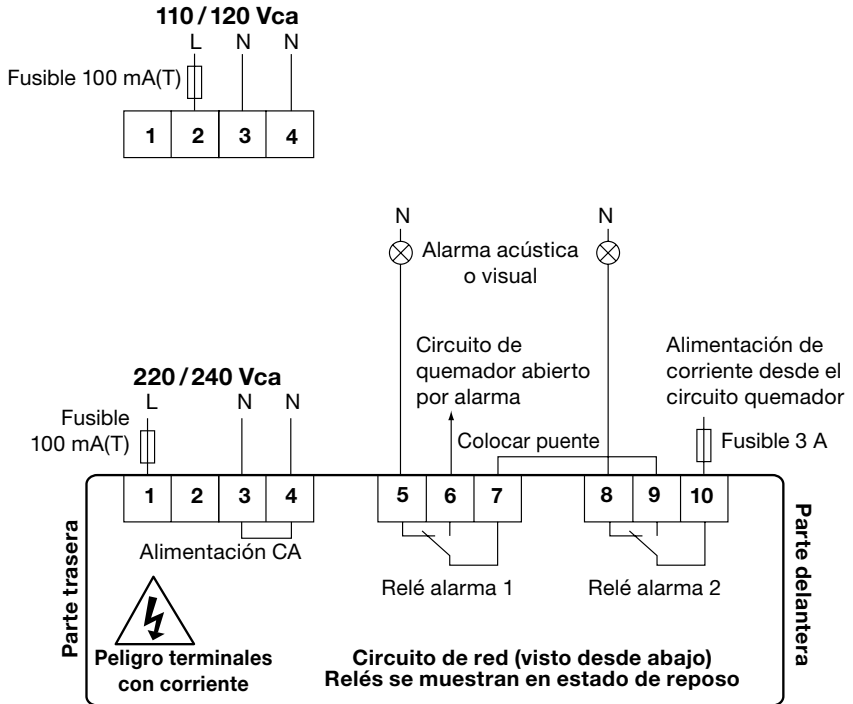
110 / 120 Vca
L N N
Fusible 100 mA(T)
1 2 3 4

N
N
Alarma acústica o visual

Circuito de quemador abierto por alarma

Alimentación de corriente desde el circuito quemador

220 / 240 Vca
L N N
Fusible 100 mA(T)

Colocar puente

Fusible 3 A

1 2 3 4 5 6 7 8 9 10

Parte trasera

Parte delantera

Alimentación CA

Relé alarma 1

Relé alarma 2

Peligro terminales con corriente

Circuito de red (visto desde abajo)
Relés se muestran en estado de reposo